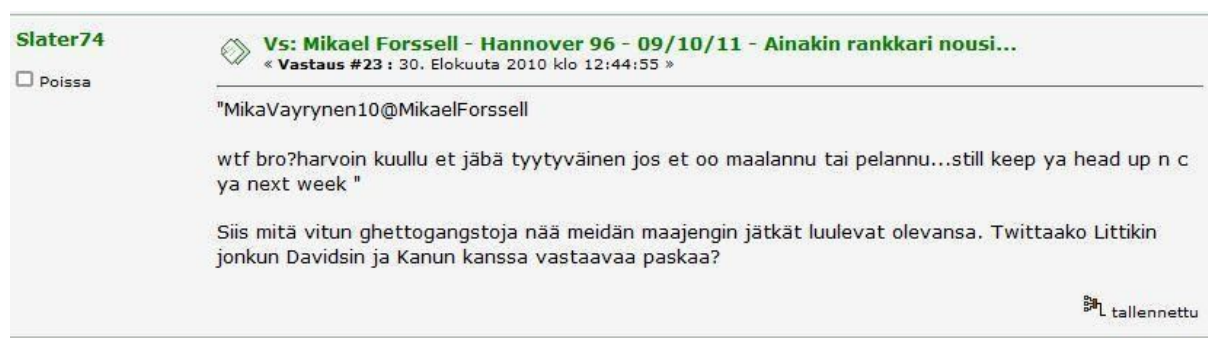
Slater74

Poissa

Vs: Mikael Forssell - Hannover 96 - 09/10/11 - Ainakin rankkari nousi...
« Vastaus #23 : 30. Elokuuta 2010 klo 12:44:55 »

"MikaVayrynen10@MikaelForssell

wtf bro?harvoin kuullu et jäbä tyytyväinen jos et oo maalannu tai pelannu...still keep ya head up n c ya next week "

Siis mitä vitun ghettogangstoja nää meidän maajengin jätkät luulevat olevansa. Twittaako Littikin jonkun Davidsin ja Kanun kanssa vastaavaa paskaa?

tallennettu